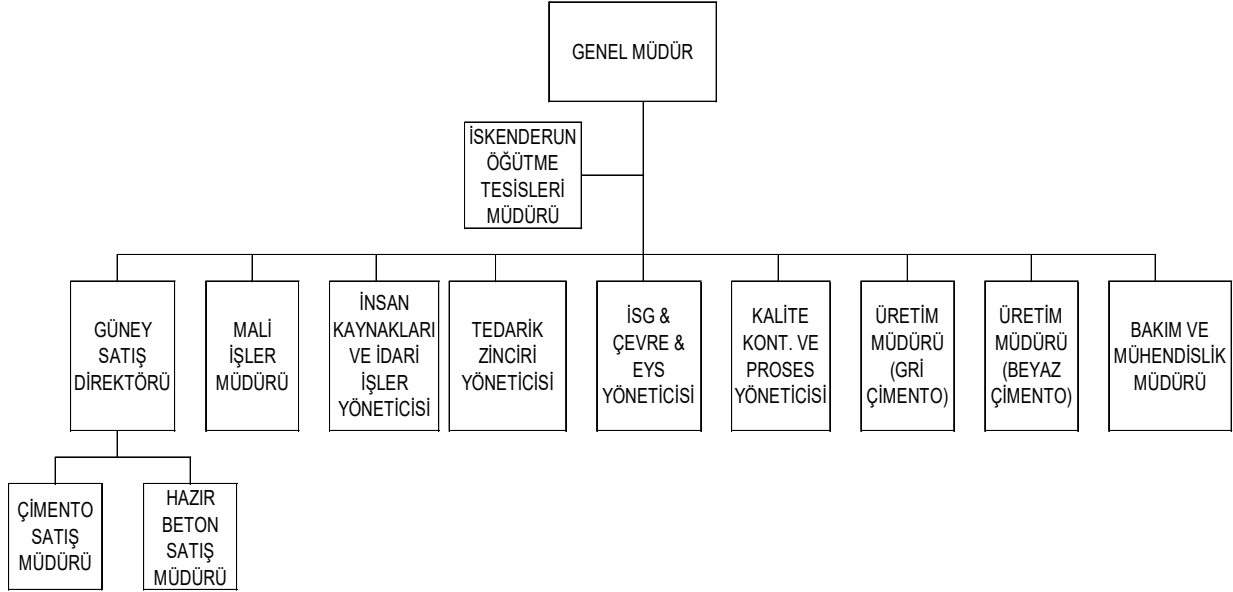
GENEL MÜDÜR

İSKENDERUN ÖĞÜTME TESİSLERİ MÜDÜRÜ

GÜNEY SATIŞ DİREKTÖRÜ

MALİ İŞLER MÜDÜRÜ

İNSAN KAYNAKLARI VE İDARİ İŞLER YÖNETİCİSİ

TEDARİK ZİNCİRİ YÖNETİCİSİ

İSG & ÇEVRE & EYS YÖNETİCİSİ

KALİTE KONT. VE PROSES YÖNETİCİSİ

ÜRETİM MÜDÜRÜ (GRİ ÇİMENTO)

ÜRETİM MÜDÜRÜ (BEYAZ ÇİMENTO)

BAKIM VE MÜHENDİSLİK MÜDÜRÜ

ÇİMENTO SATIŞ MÜDÜRÜ

HAZIR BETON SATIŞ MÜDÜRÜ